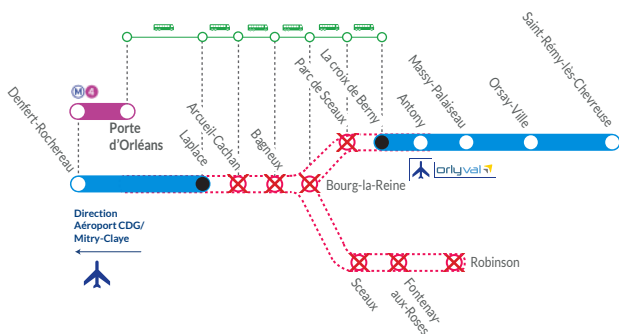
M 4

Porte d'Orléans

Denfert-Rochereau

Laplace

Arcueil-Cachan

Bagneux

Parc de Sceaux

La croix de Berny

Antony

Massy-Palaiseau

Orsay-Ville

Saint-Rémy-lès-Chevreuse

orlyval

Bourg-la-Reine

Direction Aéroport CDG/ Mitry-Claye

Robinson

Sceaux

Fontenay-aux-Roses